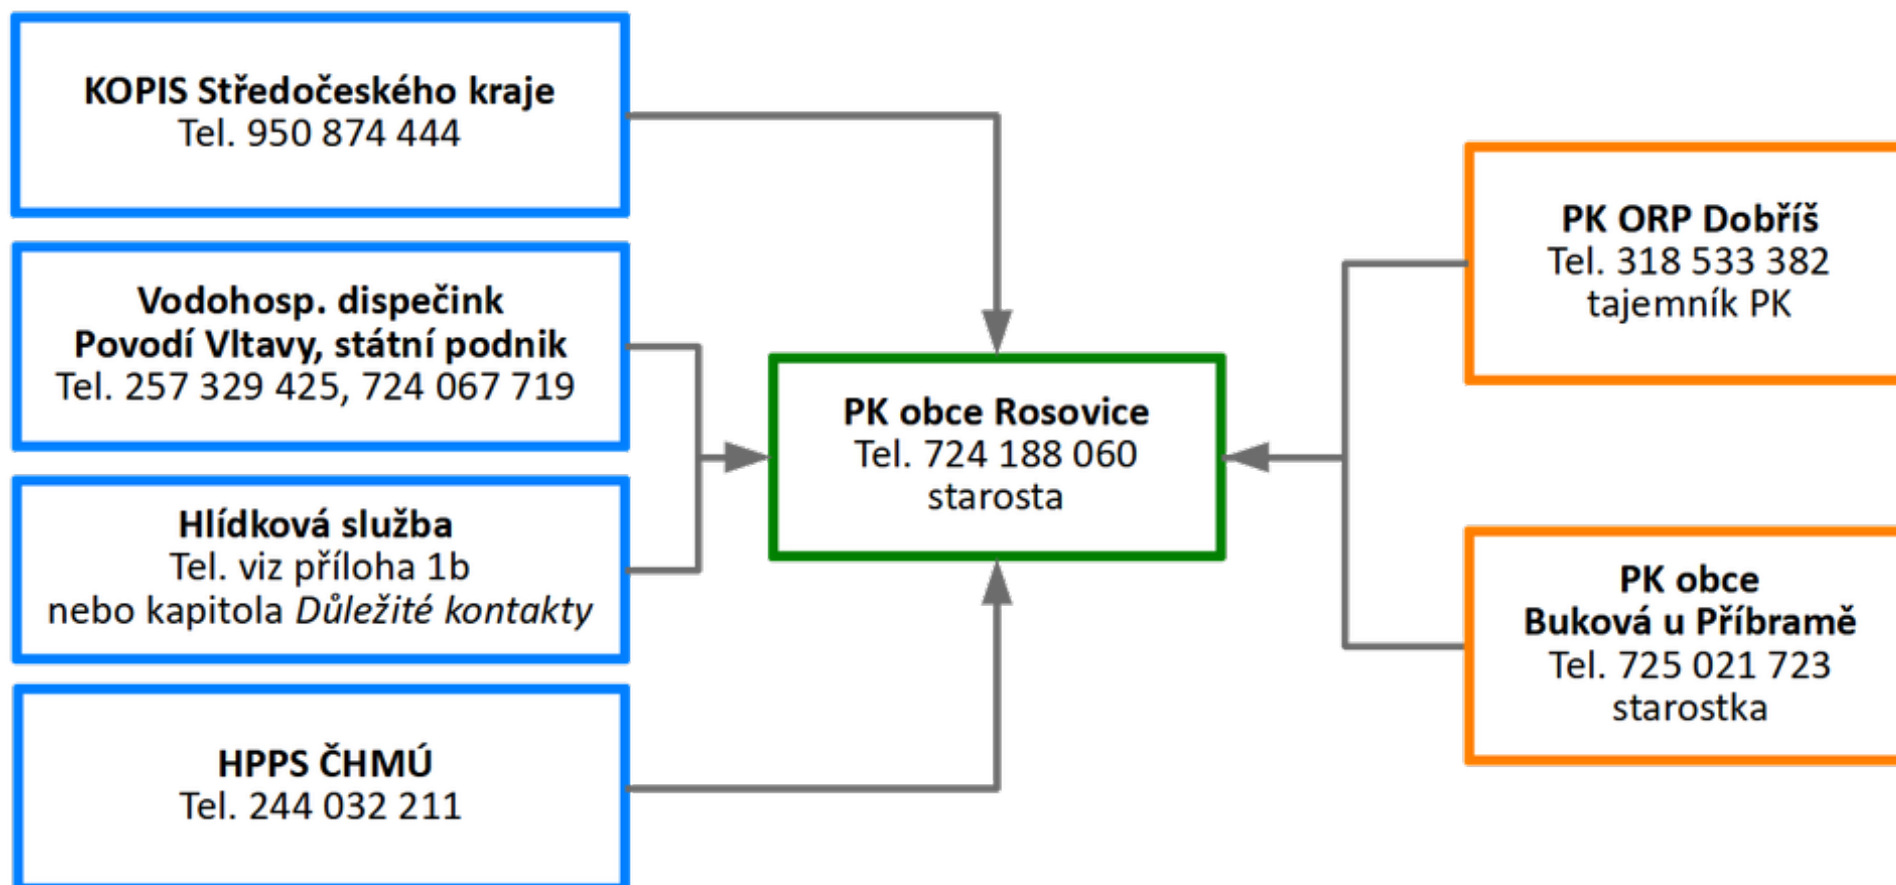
**KOPIS Středočeského kraje**
Tel. 950 874 444

**Vodohosp. dispečink**
**Povodí Vltavy, státní podnik**
Tel. 257 329 425, 724 067 719

**Hlídková služba**
Tel. viz příloha 1b
nebo kapitola *Důležité kontakty*

**HPPS ČHMÚ**
Tel. 244 032 211

**PK obce Rosovice**
Tel. 724 188 060
starosta

**PK ORP Dobříš**
Tel. 318 533 382
tajemník PK

**PK obce**
**Buková u Příbramě**
Tel. 725 021 723
starostka